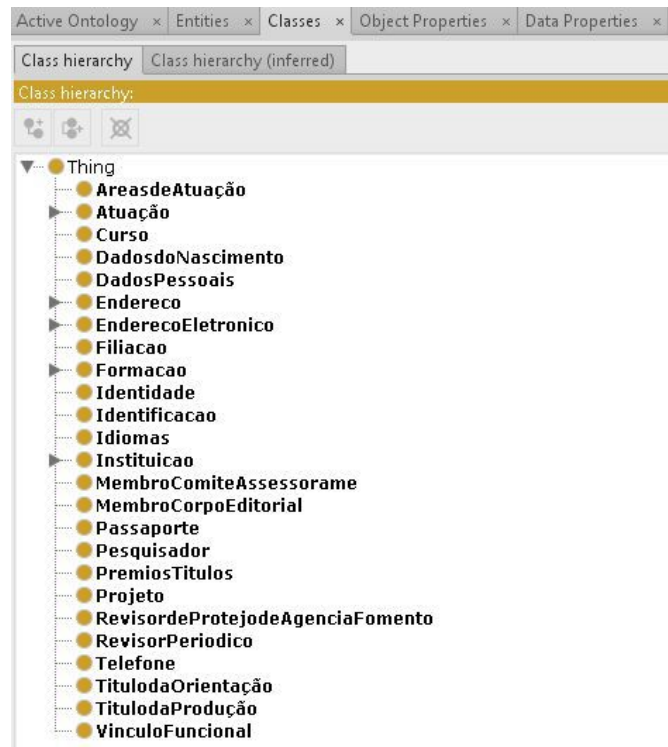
Active Ontology × Entities × Classes × Object Properties × Data Properties ×

Class hierarchy | Class hierarchy (inferred)

Class hierarchy:

Thing
AreasdeAtuação
Atuação
Curso
DadosdoNascimento
DadosPessoais
Endereco
EnderecoEletronico
Filiacao
Formacao
Identidade
Identificacao
Idiomas
Instituicao
MembroComiteAssessorame
MembroCorpoEditorial
Passaporte
Pesquisador
PremiosTitulos
Projeto
RevisordeProtejodeAgenciaFomento
RevisorPeriodico
Telefone
TitulodaOrientação
TitulodaProdução
VinculoFuncional